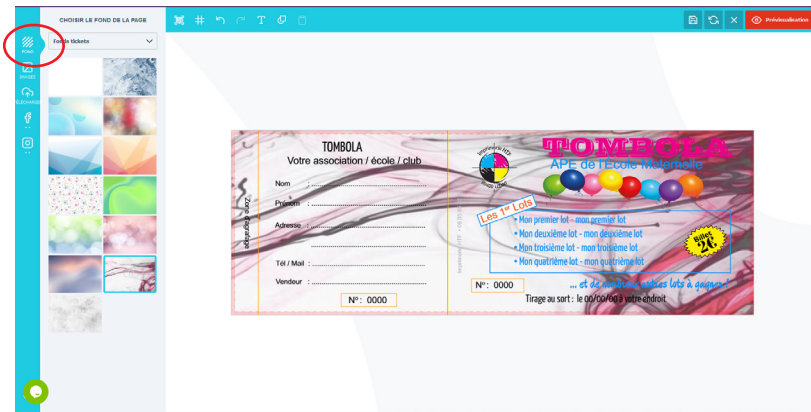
CHOISIR LE FOND DE LA PAGE

FOND

IMAGES

TÉLÉCHARGER

Fonds tickets

Prévisualisation

TOMBOLA
Votre association / école / club

Nom :
Prénom :
Adresse :

Tél / Mail :
Vendeur :

Zone agrafage

N°: 0000

TOMBOLA
APE de l'École Maternelle

Les 1er Lots
• Mon premier lot - mon premier lot
• Mon deuxième lot - mon deuxième lot
• Mon troisième lot - mon troisième lot
• Mon quatrième lot - mon quatrième lot

Billet 2€

... et de nombreux autres lots à gagner !

N°: 0000

Tirage au sort : le 00/00/00 à votre endroit